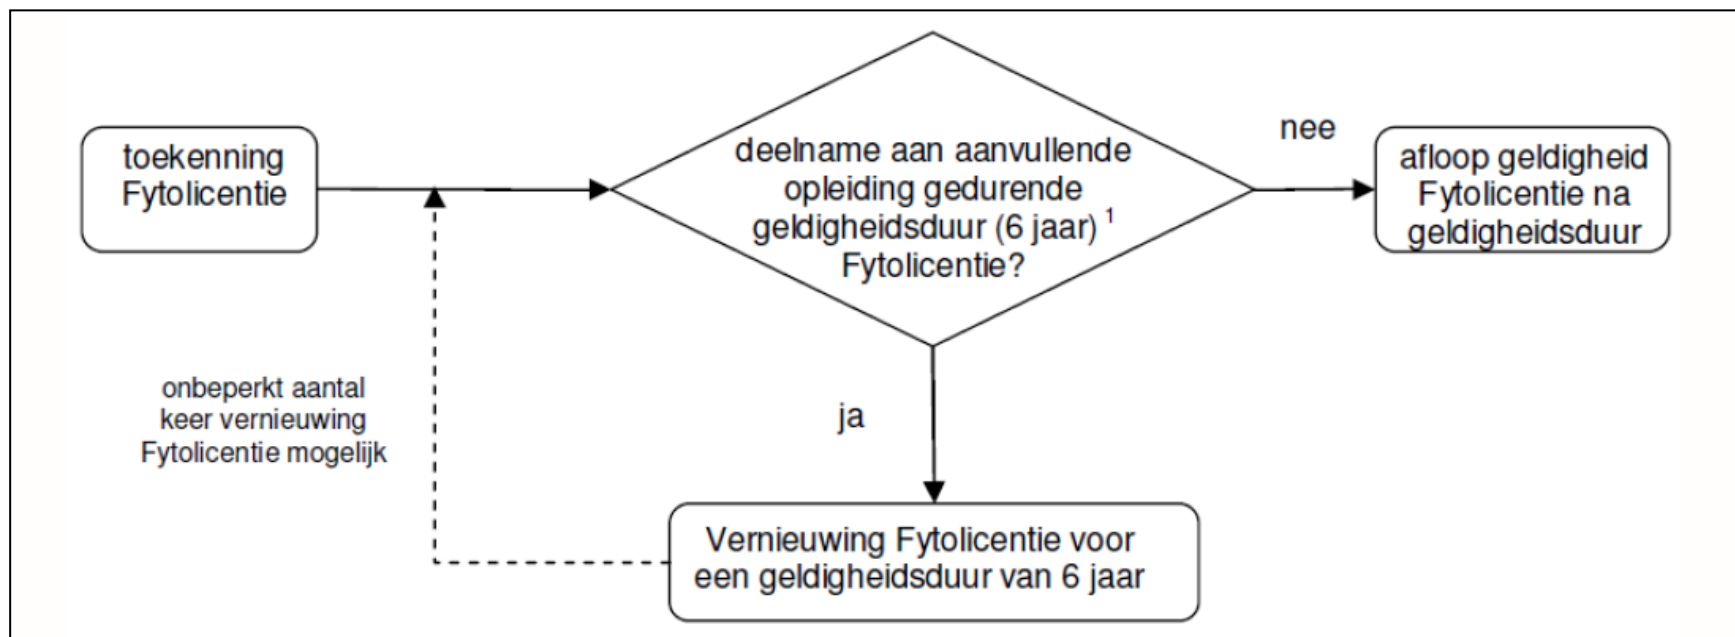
toekenning Fytolicentie

deelname aan aanvullende opleiding gedurende geldigheidsduur (6 jaar) $^1$ Fytolicentie?

nee

afloop geldigheid Fytolicentie na geldigheidsduur

onbeperkt aantal keer vernieuwing Fytolicentie mogelijk

ja

Vernieuwing Fytolicentie voor een geldigheidsduur van 6 jaar